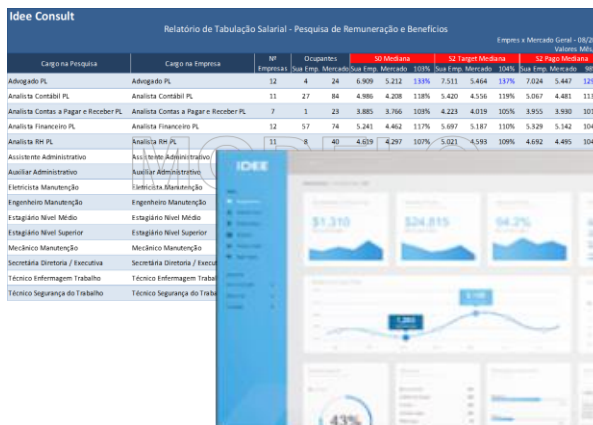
Idee Consult

Relatório de Tabulação Salarial - Pesquisa de Remuneração e Benefícios

Empres x Mercado Geral - 08/2

Valores Mês

| Cargo na Pesquisa | Cargo na Empresa | Nº Empresas | Ocupantes Sua Emp. | Ocupantes Mercado | S0 Mediana Sua Emp. | S0 Mediana Mercado | 103% | S2 Target Mediana Sua Emp. | S2 Target Mediana Mercado | 104% | S2 Pago Mediana Sua Emp. | S2 Pago Mediana Mercado | 9 |
|---|---|---|---|---|---|---|---|---|---|---|---|---|---|
| Advogado PL | Advogado PL | 12 | 4 | 24 | 6.909 | 5.212 | 133% | 7.511 | 5.464 | 137% | 7.024 | 5.447 | 12 |
| Analista Contábil PL | Analista Contábil PL | 11 | 27 | 84 | 4.986 | 4.208 | 118% | 5.420 | 4.556 | 119% | 5.067 | 4.481 | 11 |
| Analista Contas a Pagar e Receber PL | Analista Contas a Pagar e Receber PL | 7 | 1 | 23 | 3.885 | 3.766 | 103% | 4.223 | 4.019 | 105% | 3.955 | 3.930 | 10 |
| Analista Financeiro PL | Analista Financeiro PL | 12 | 57 | 74 | 5.241 | 4.462 | 117% | 5.697 | 5.187 | 110% | 5.329 | 5.142 | 10 |
| Analista RH PL | Analista RH PL | 11 | 8 | 40 | 4.619 | 4.297 | 107% | 5.021 | 4.593 | 109% | 4.692 | 4.495 | 10 |
| Assistente Administrativo | Assistente Administrativo | | | | | | | | | | | | |
| Auxiliar Administrativo | Auxiliar Administrativo | | | | | | | | | | | | |
| Eletricista Manutenção | Eletricista Manutenção | | | | | | | | | | | | |
| Engenheiro Manutenção | Engenheiro Manutenção | | | | | | | | | | | | |
| Estagiário Nível Médio | Estagiário Nível Médio | | | | | | | | | | | | |
| Estagiário Nível Superior | Estagiário Nível Superior | | | | | | | | | | | | |
| Mecânico Manutenção | Mecânico Manutenção | | | | | | | | | | | | |
| Secretária Diretoria / Executiva | Secretária Diretoria / Execu | | | | | | | | | | | | |
| Técnico Enfermagem Trabalho | Técnico Enfermagem Trabal | | | | | | | | | | | | |
| Técnico Segurança do Trabalho | Técnico Segurança do Traba | | | | | | | | | | | | |

IDEE

$1.310

$24.815

94.2%

1,280

57

43%